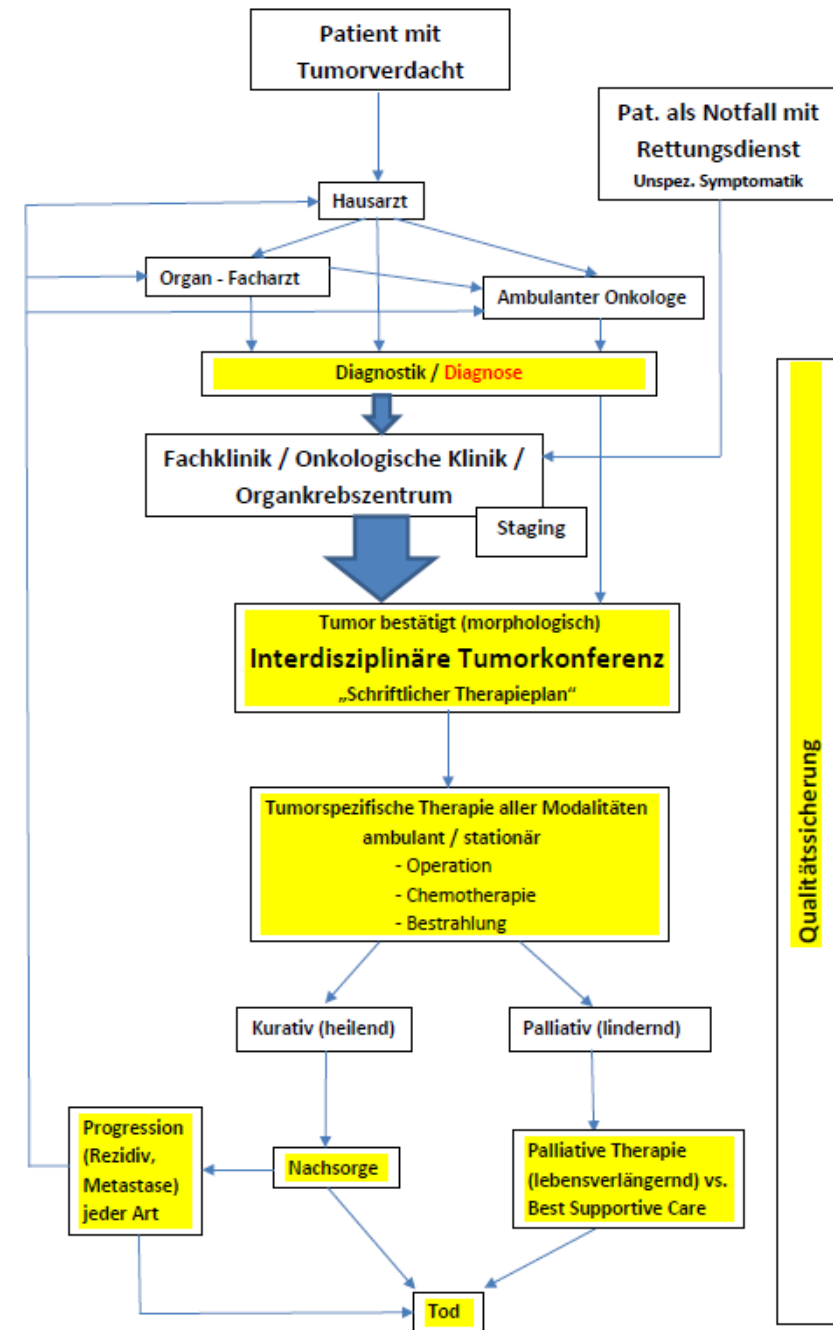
Patient mit Tumorverdacht

Pat. als Notfall mit Rettungsdienst
Unspez. Symptomatik

Hausarzt

Organ - Facharzt

Ambulanter Onkologe

Diagnostik / Diagnose

Fachklinik / Onkologische Klinik / Organkrebszentrum

Staging

Tumor bestätigt (morphologisch)
Interdisziplinäre Tumorkonferenz
„Schriftlicher Therapieplan"

Tumorspezifische Therapie aller Modalitäten ambulant / stationär
- Operation
- Chemotherapie
- Bestrahlung

Kurativ (heilend)

Palliativ (lindernd)

Progression (Rezidiv, Metastase) jeder Art

Nachsorge

Palliative Therapie (lebensverlängernd) vs. Best Supportive Care

Tod

Qualitätssicherung